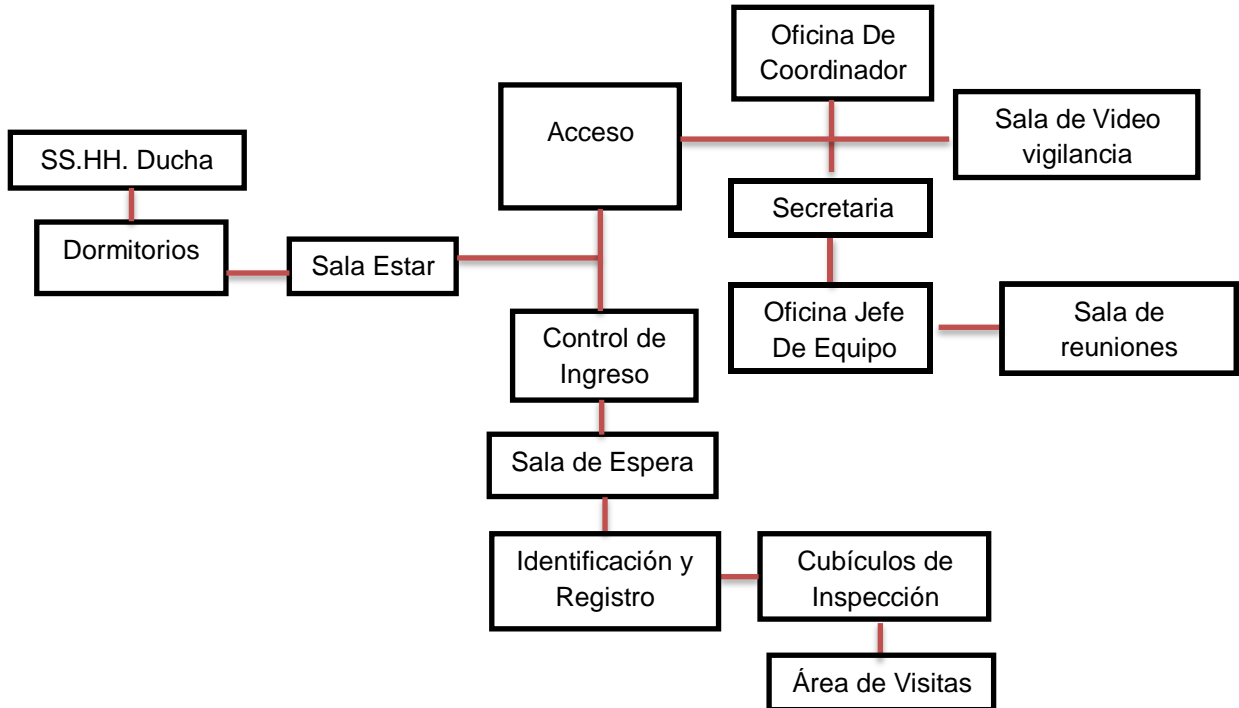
Oficina De Coordinador

Acceso

Sala de Video vigilancia

SS.HH. Ducha

Secretaria

Dormitorios

Sala Estar

Oficina Jefe De Equipo

Sala de reuniones

Control de Ingreso

Sala de Espera

Identificación y Registro

Cubículos de Inspección

Área de Visitas